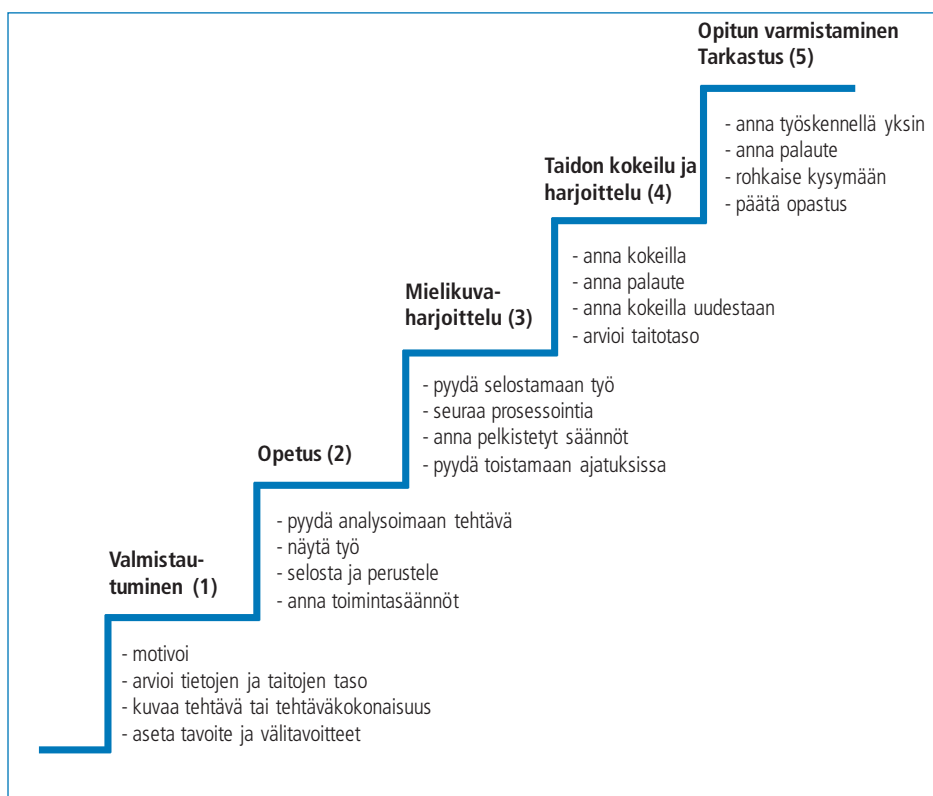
Opitun varmistaminen Tarkastus (5)

- anna työskennellä yksin
- anna palaute
- rohkaise kysymään
- päätä opastus

Taidon kokeilu ja harjoittelu (4)

- anna kokeilla
- anna palaute
- anna kokeilla uudestaan
- arvioi taitotaso

Mielikuvaharjoittelu (3)

- pyydä selostamaan työ
- seuraa prosessointia
- anna pelkistetyt säännöt
- pyydä toistamaan ajatuksissa

Opetus (2)

- pyydä analysoimaan tehtävä
- näytä työ
- selosta ja perustele
- anna toimintasäännöt

Valmistautuminen (1)

- motivoi
- arvioi tietojen ja taitojen taso
- kuvaa tehtävä tai tehtäväkokonaisuus
- aseta tavoite ja välitavoitteet